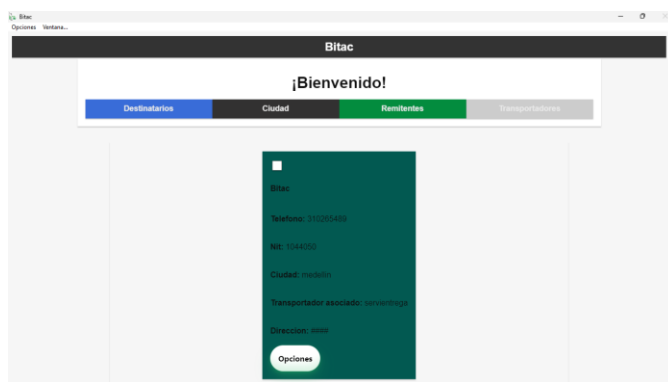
Bitac
Opciones Ventana...

Bitac

¡Bienvenido!

Destinatarios Ciudad Remitentes Transportadores

Bitac

Telefono: 310265489

Nit: 1044050

Ciudad: medellin

Transportador asociado: servientega

Direccion: ####

Opciones